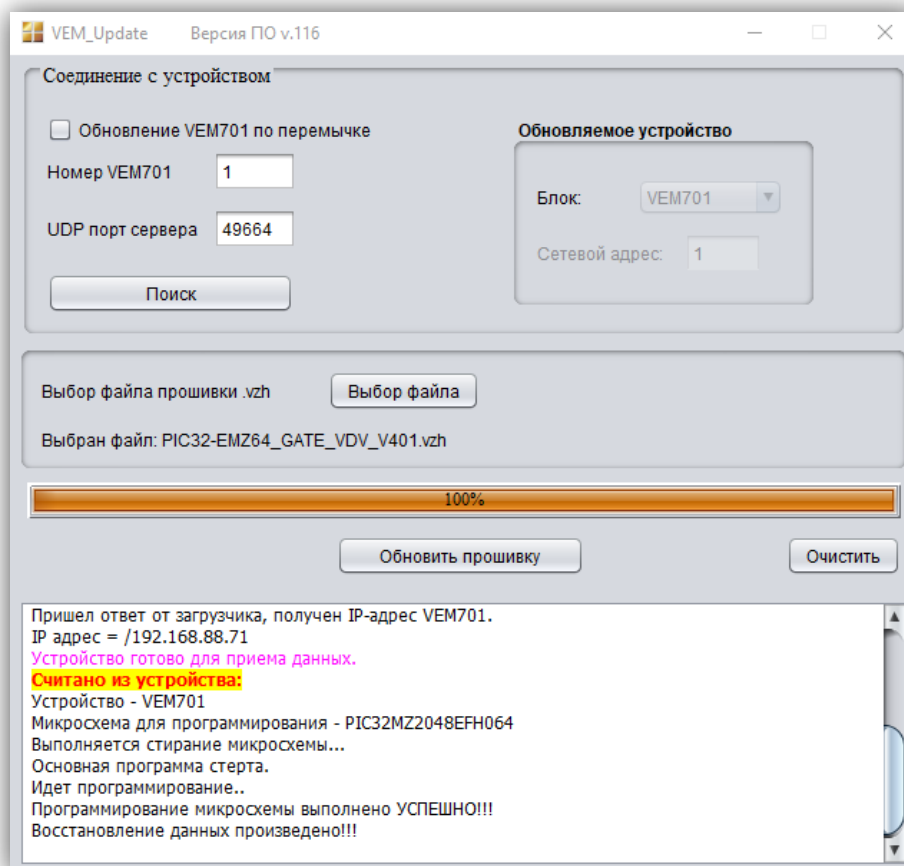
VEM_Update Версия ПО v.116

Соединение с устройством

Обновление VEM701 по перемычке

Номер VEM701 1

UDP порт сервера 49664

Поиск

Обновляемое устройство

Блок: VEM701

Сетевой адрес: 1

Выбор файла прошивки .vzh

Выбор файла

Выбран файл: PIC32-EMZ64_GATE_VDV_V401.vzh

100%

Обновить прошивку

Очистить

Пришел ответ от загрузчика, получен IP-адрес VEM701.
IP адрес = /192.168.88.71
Устройство готово для приема данных.
Считано из устройства:
Устройство - VEM701
Микросхема для программирования - PIC32MZ2048EFH064
Выполняется стирание микросхемы...
Основная программа стерта.
Идет программирование..
Программирование микросхемы выполнено УСПЕШНО!!!
Восстановление данных произведено!!!